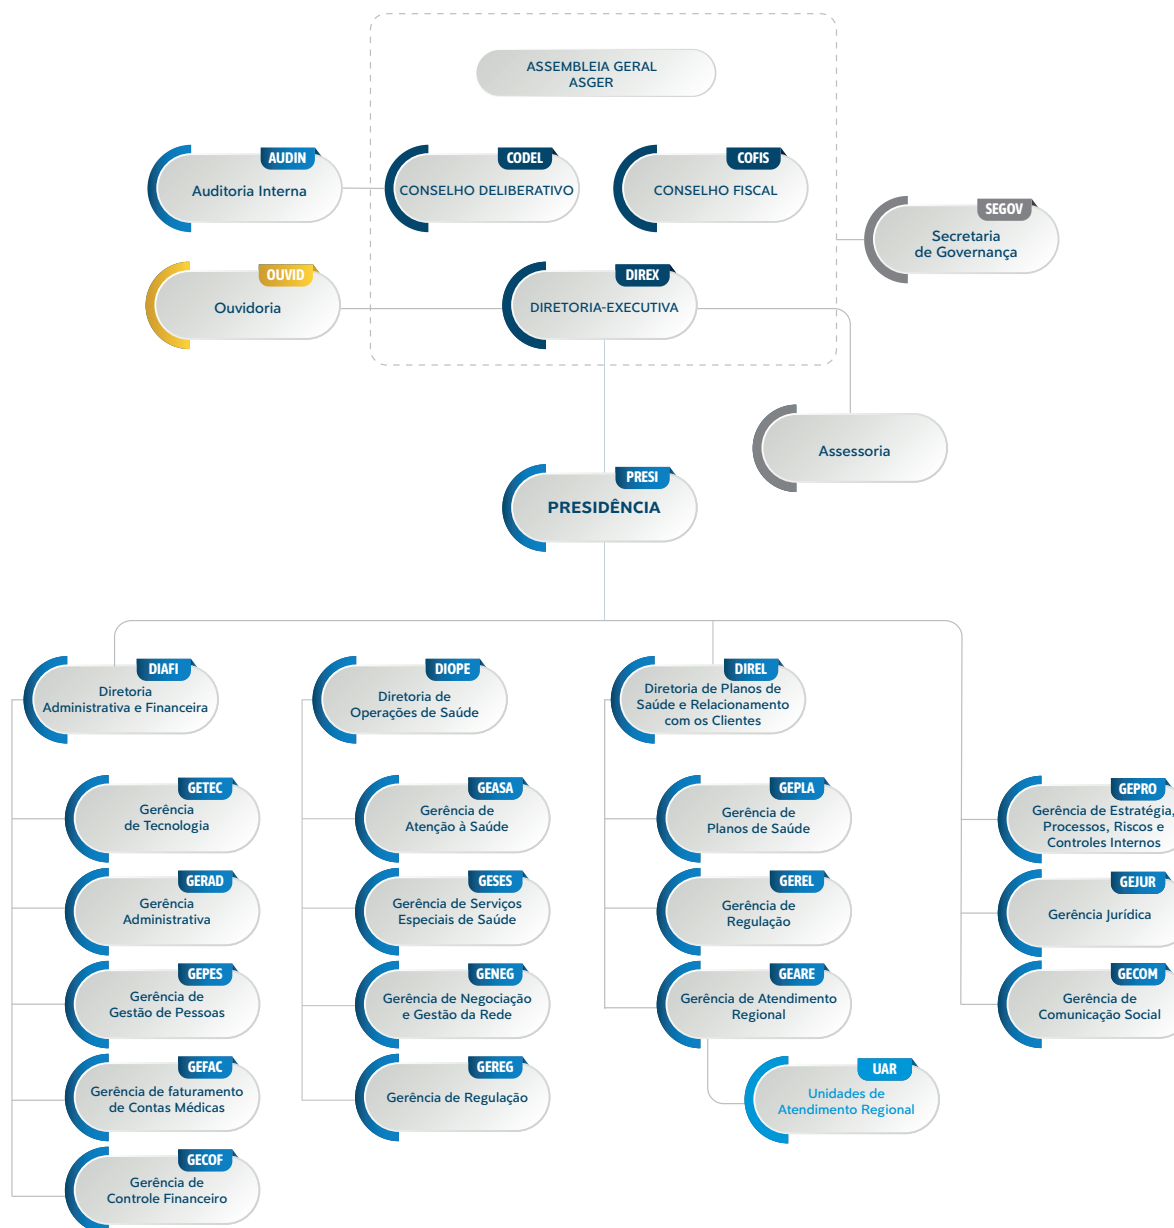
ASSEMBLEIA GERAL
ASGER

AUDIN
Auditoria Interna

CODEL
CONSELHO DELIBERATIVO

COFIS
CONSELHO FISCAL

SEGOV
Secretaria de Governança

OUVID
Ouvidoria

DIREX
DIRETORIA-EXECUTIVA

Assessoria

PRESI
PRESIDÊNCIA

DIAFI
Diretoria Administrativa e Financeira

DIOPE
Diretoria de Operações de Saúde

DIREL
Diretoria de Planos de Saúde e Relacionamento com os Clientes

GETEC
Gerência de Tecnologia

GERAD
Gerência Administrativa

GEPES
Gerência de Gestão de Pessoas

GEFAC
Gerência de faturamento de Contas Médicas

GECOF
Gerência de Controle Financeiro

GEASA
Gerência de Atenção à Saúde

GESES
Gerência de Serviços Especiais de Saúde

GENEG
Gerência de Negociação e Gestão da Rede

GEREG
Gerência de Regulação

GEPLA
Gerência de Planos de Saúde

GEREL
Gerência de Regulação

GEARE
Gerência de Atendimento Regional

UAR
Unidades de Atendimento Regional

GEPRO
Gerência de Estratégia, Processos, Riscos e Controles Internos

GEJUR
Gerência Jurídica

GECOM
Gerência de Comunicação Social